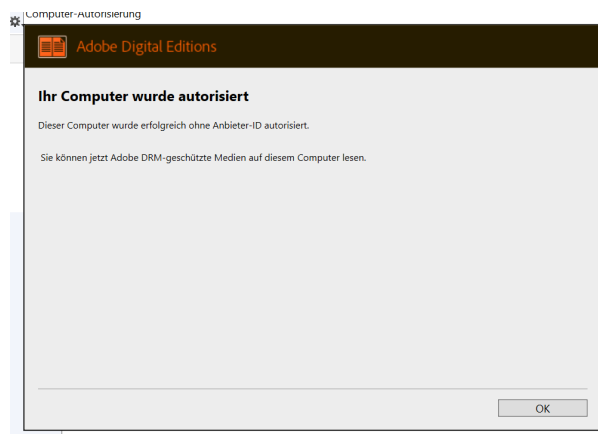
Computer-Autorisierung

Adobe Digital Editions

Ihr Computer wurde autorisiert

Dieser Computer wurde erfolgreich ohne Anbieter-ID autorisiert.

Sie können jetzt Adobe DRM-geschützte Medien auf diesem Computer lesen.

OK